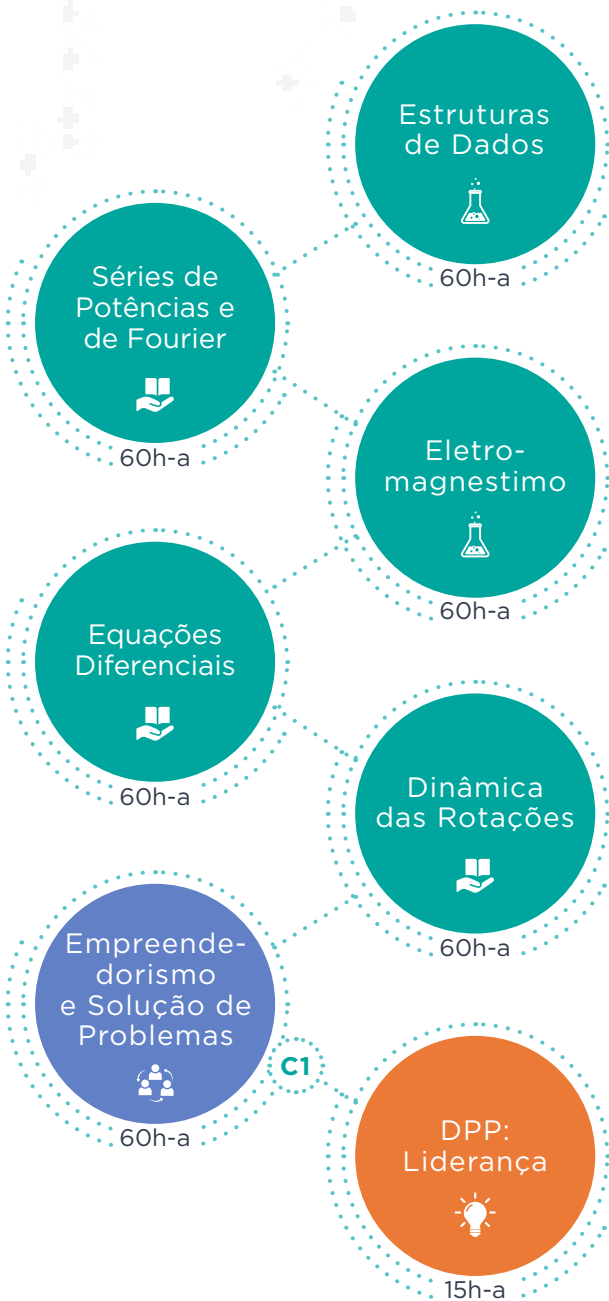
Estruturas de Dados

60h-a

Séries de Potências e de Fourier

60h-a

Eletromagnestimo

60h-a

Equações Diferenciais

60h-a

Dinâmica das Rotações

60h-a

Empreendedorismo e Solução de Problemas

60h-a

C1

DPP: Liderança

15h-a